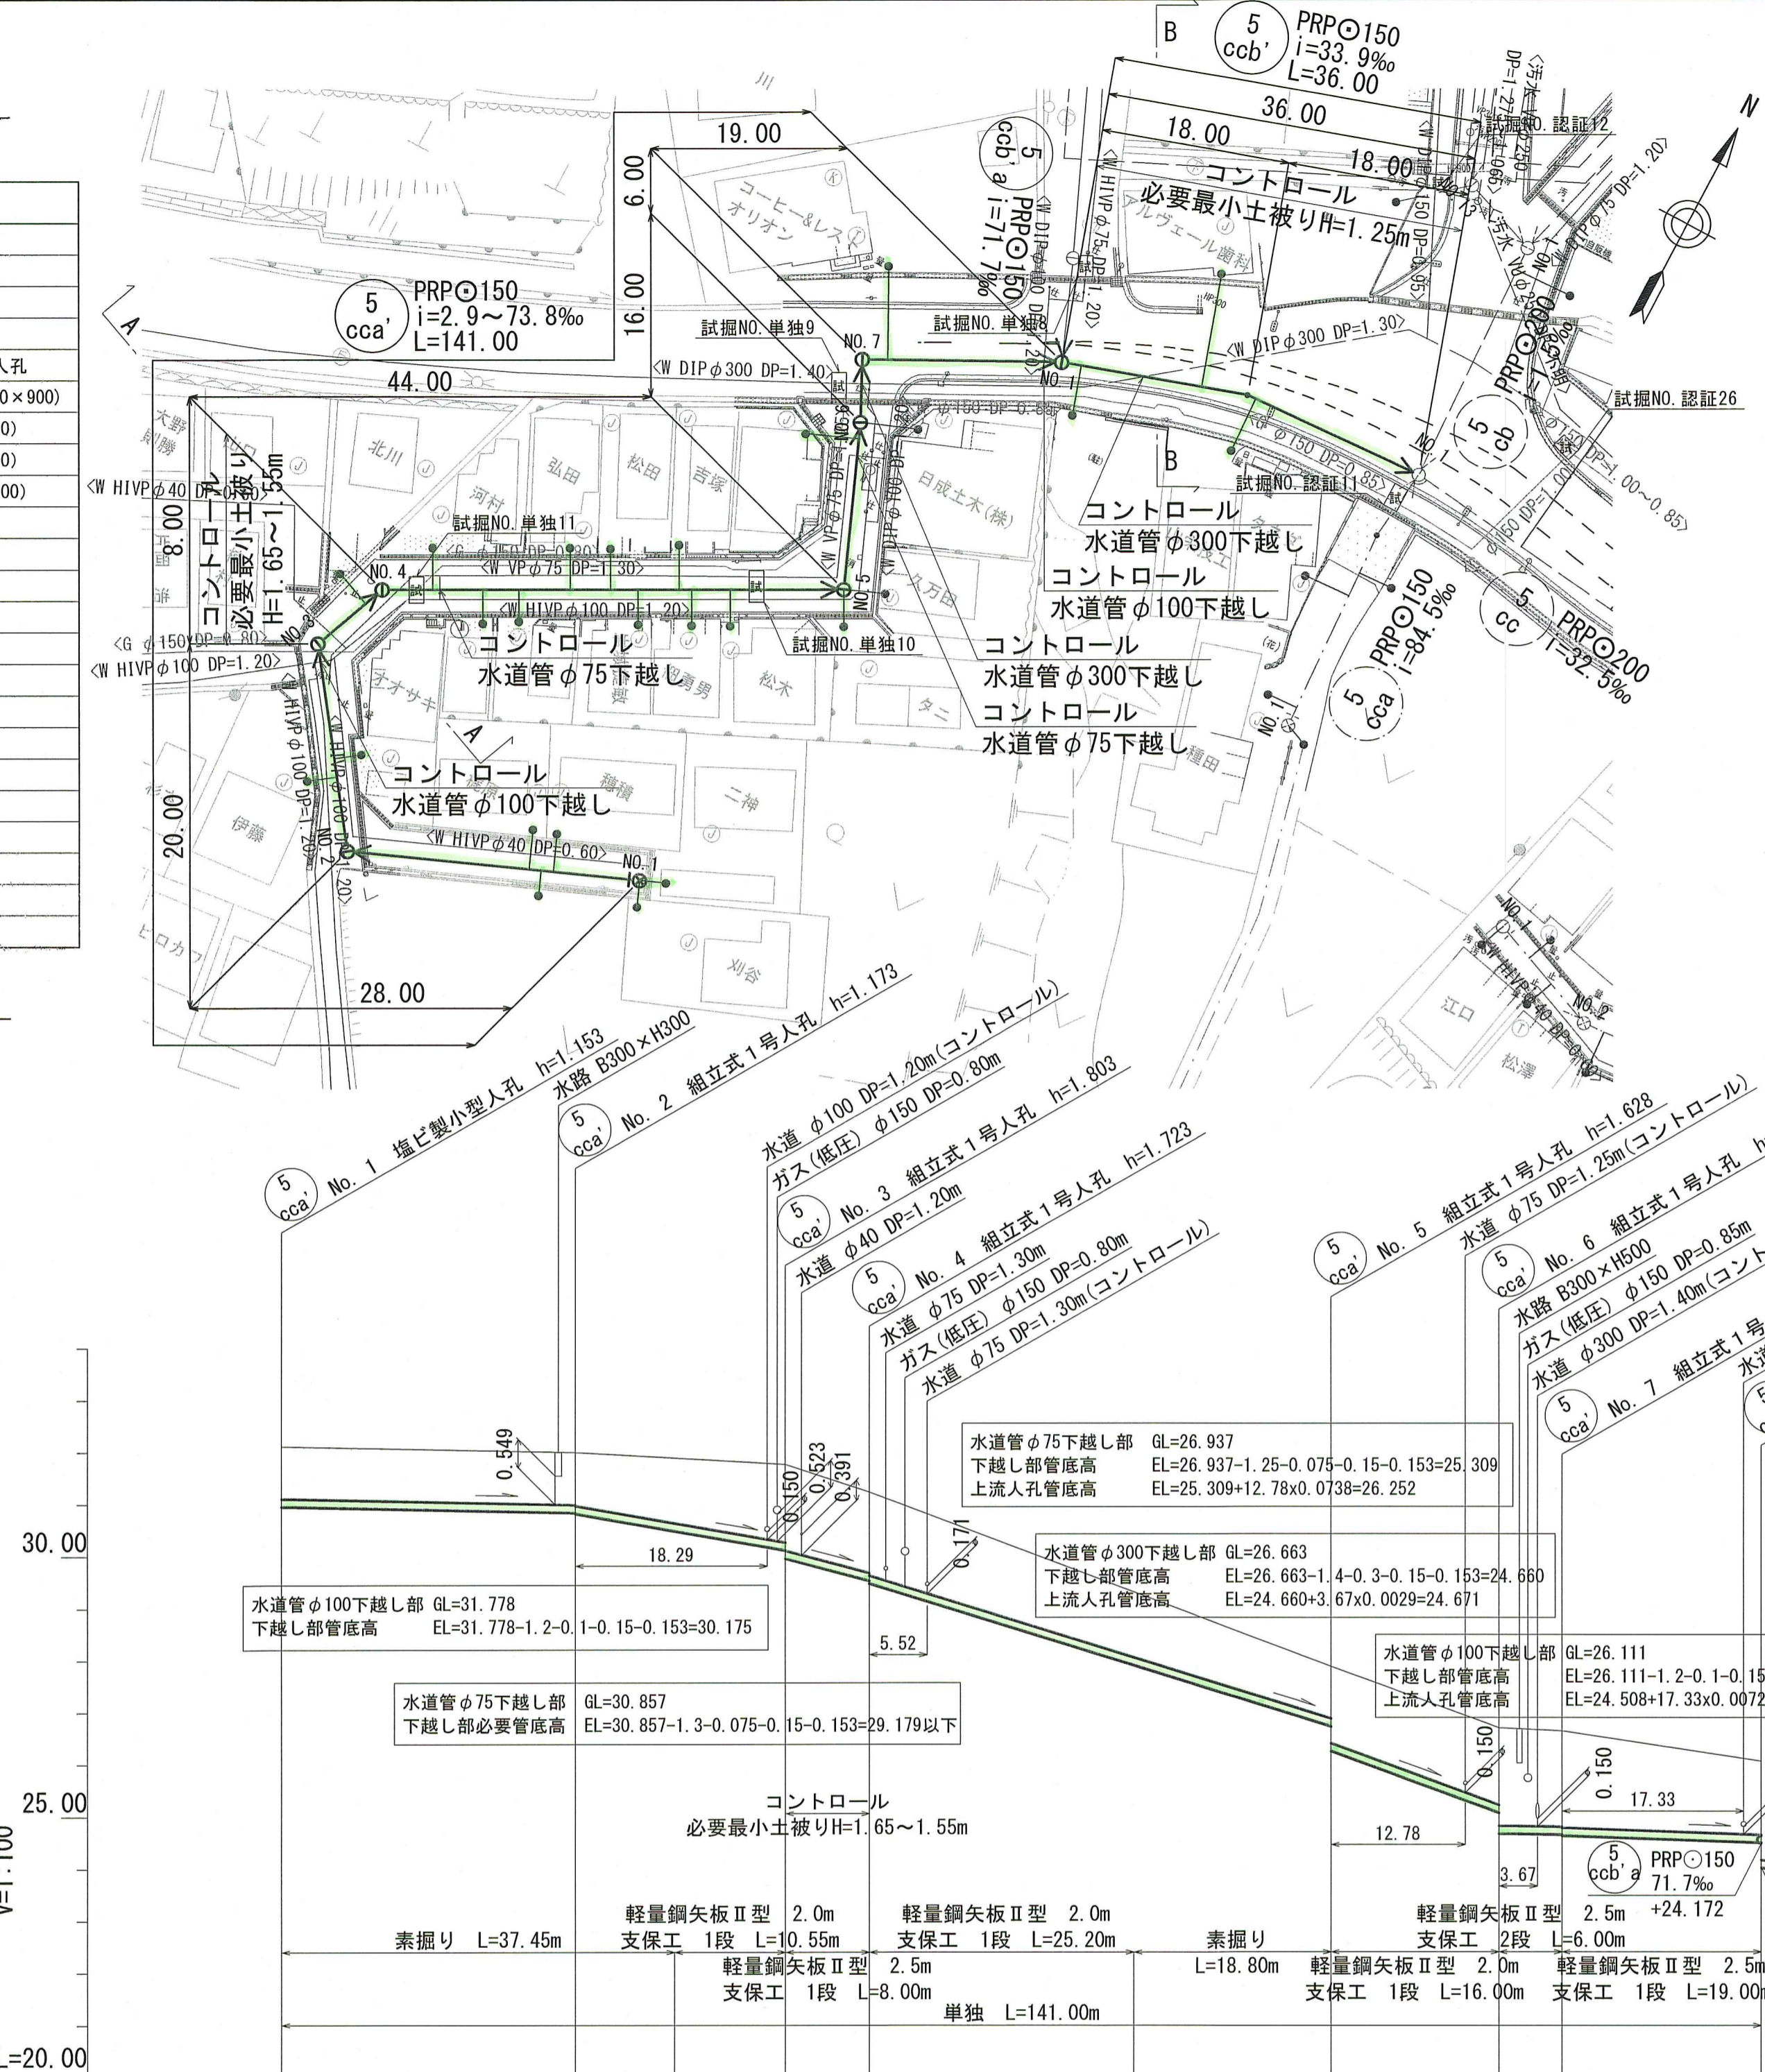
B
5 ccb'
PRP⊙150
i=33.9‰
L=36.00
36.00
18.00
18.00
〈汚水 DP=1.27〉
試掘NO.認証12
N
コントロール
必要最小土被りH=1.25m
5 ccb'a
PRP⊙150
i=71.7‰
〈W HIVPφ75 DP=1.20〉
〈W DIPφ300 DP=1.30〉
19.00
6.00
16.00
コーヒー&レストラン オリオン
アルヴェール歯科
5 cca'
PRP⊙150
i=2.9～73.8‰
L=141.00
A
試掘NO.単独9
試掘NO.単独8
NO.7
NO.1
〈W DIPφ300 DP=1.40〉
44.00
人孔
0×900)
0)
0)
00)
〈W HIVPφ40 DP=0.60〉
8.00
コントロール
必要最小土被り
H=1.65～1.55m
北川
弘田
松田
吉塚
河村
試掘NO.単独11
〈W VPφ75 DP=1.30〉
〈W HIVPφ100 DP=1.20〉
NO.4
NO.5
NO.3
〈G φ150 DP=0.80〉
〈W HIVPφ100 DP=1.20〉
コントロール
水道管φ75下越し
試掘NO.単独10
日成土木(株)
5 cb
PRP⊙200
i=1.55‰
試掘NO.認証26
B
試掘NO.認証11
コントロール
水道管φ300下越し
コントロール
水道管φ100下越し
コントロール
水道管φ300下越し
コントロール
水道管φ75下越し
5 cc
PRP⊙200
i=32.5‰
5 cca
PRP⊙150
i=84.5‰
NO.1
オオサキ
松木
A
コントロール
水道管φ100下越し
穂積
二神
伊藤
20.00
NO.2
〈W HIVPφ40 DP=0.60〉
NO.1
ヒロカワ
28.00
刈谷
江口
松澤
NO.1
NO.2
5 cca' No. 1 塩ビ製小型人孔 h=1.153
水路 B300×H300
5 cca' No. 2 組立式1号人孔 h=1.173
水道 φ100 DP=1.20m(コントロール)
ガス(低圧) φ150 DP=0.80m
5 cca' No. 3 組立式1号人孔 h=1.803
水道 φ40 DP=1.20m
5 cca' No. 4 組立式1号人孔 h=1.723
水道 φ75 DP=1.30m
ガス(低圧) φ150 DP=0.80m
水道 φ75 DP=1.30m(コントロール)
5 cca' No. 5 組立式1号人孔 h=1.628
水道 φ75 DP=1.25m(コントロール)
5 cca' No. 6 組立式1号人孔 h
水路 B300×H500
ガス(低圧) φ150 DP=0.85m
水道 φ300 DP=1.40m(コント
5 cca' No. 7 組立式1号
0.549
0.150
0.523
0.391
0.171
30.00
18.29
水道管φ75下越し部 GL=26.937
下越し部管底高 EL=26.937-1.25-0.075-0.15-0.153=25.309
上流人孔管底高 EL=25.309+12.78x0.0738=26.252
水道管φ300下越し部 GL=26.663
下越し部管底高 EL=26.663-1.4-0.3-0.15-0.153=24.660
上流人孔管底高 EL=24.660+3.67x0.0029=24.671
水道管φ100下越し部 GL=31.778
下越し部管底高 EL=31.778-1.2-0.1-0.15-0.153=30.175
5.52
水道管φ100下越し部 GL=26.111
下越し部管底高 EL=26.111-1.2-0.1-0.15
上流人孔管底高 EL=24.508+17.33x0.0072
水道管φ75下越し部 GL=30.857
下越し部必要管底高 EL=30.857-1.3-0.075-0.15-0.153=29.179以下
0.150
0.150
25.00
17.33
コントロール
必要最小土被りH=1.65～1.55m
12.78
3.67
5 ccb'a PRP⊙150 71.7‰
+24.172
V=1:100
素掘り L=37.45m
軽量鋼矢板Ⅱ型 2.0m
支保工 1段 L=10.55m
軽量鋼矢板Ⅱ型 2.0m
支保工 1段 L=25.20m
素掘り
L=18.80m
軽量鋼矢板Ⅱ型 2.5m
支保工 2段 L=6.00m
軽量鋼矢板Ⅱ型 2.5m
支保工 1段 L=8.00m
軽量鋼矢板Ⅱ型 2.0m
支保工 1段 L=16.00m
軽量鋼矢板Ⅱ型 2.5m
支保工 1段 L=19.00m
単独 L=141.00m
=20.00